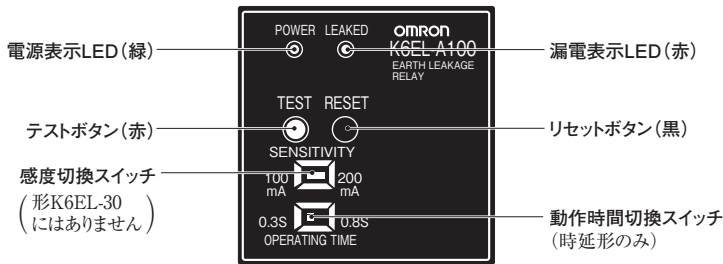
電源表示LED(緑)

POWER LEAKED

OMRON

K6EL-A100

EARTH LEAKAGE RELAY

漏電表示LED(赤)

テストボタン(赤)

TEST RESET

リセットボタン(黒)

SENSITIVITY

感度切換スイッチ

(形K6EL-30にはありません)

100 mA

200 mA

0.3S

0.8S

OPERATING TIME

動作時間切換スイッチ

(時延形のみ)